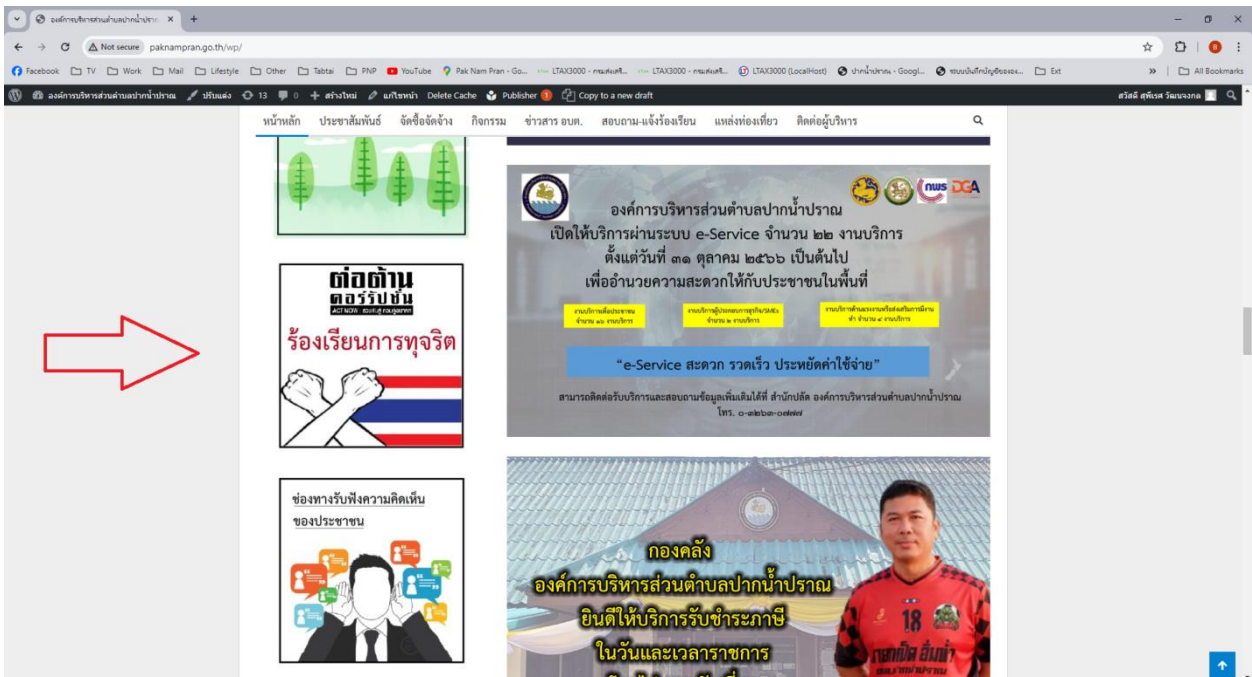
องค์การบริหารส่วนตำบลปากน้ำปราณ ×  +

Not secure paknampran.go.th/wp/

Facebook  TV  Work  Mail  Lifestyle  Other  Tabtai  PNP  YouTube  Pak Nam Pran - Go...  LTAX3000 - กรมส่งเสริ...  LTAX3000 - กรมส่งเสริ...  LTAX3000 (LocalHost)  ปากน้ำปราณ - Googl...  ระบบบันทึกบัญชีขององ...  Ext  »  All Bookmarks

องค์การบริหารส่วนตำบลปากน้ำปราณ  ปรับแต่ง  13  0  + สร้างใหม่  แก้ไขหน้า  Delete Cache  Publisher 1  Copy to a new draft  สวัสดี สุพิเชษ วัฒนจงกล

หน้าหลัก  ประชาสัมพันธ์  จัดซื้อจัดจ้าง  กิจกรรม  ข่าวสาร อบต.  สอบถาม-แจ้งร้องเรียน  แหล่งท่องเที่ยว  ติดต่อผู้บริหาร

ต่อต้าน คอร์รัปชั่น
ACT NOW
ร้องเรียนการทุจริต

ช่องทางรับฟังความคิดเห็นของประชาชน

nws DGA
องค์การบริหารส่วนตำบลปากน้ำปราณ
เปิดให้บริการผ่านระบบ e-Service จำนวน ๒๒ งานบริการ
ตั้งแต่วันที่ ๓๑ ตุลาคม ๒๕๖๖ เป็นต้นไป
เพื่ออำนวยความสะดวกให้กับประชาชนในพื้นที่

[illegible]  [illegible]  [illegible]

"e-Service สะดวก รวดเร็ว ประหยัดค่าใช้จ่าย"

สามารถติดต่อรับบริการและสอบถามข้อมูลเพิ่มเติมได้ที่ สำนักปลัด องค์การบริหารส่วนตำบลปากน้ำปราณ โทร. ๐-๓๒๖๓-๐๗๗๗

กองคลัง
องค์การบริหารส่วนตำบลปากน้ำปราณ
ยินดีให้บริการรับชำระภาษี
ในวันและเวลาราชการ

18
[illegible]